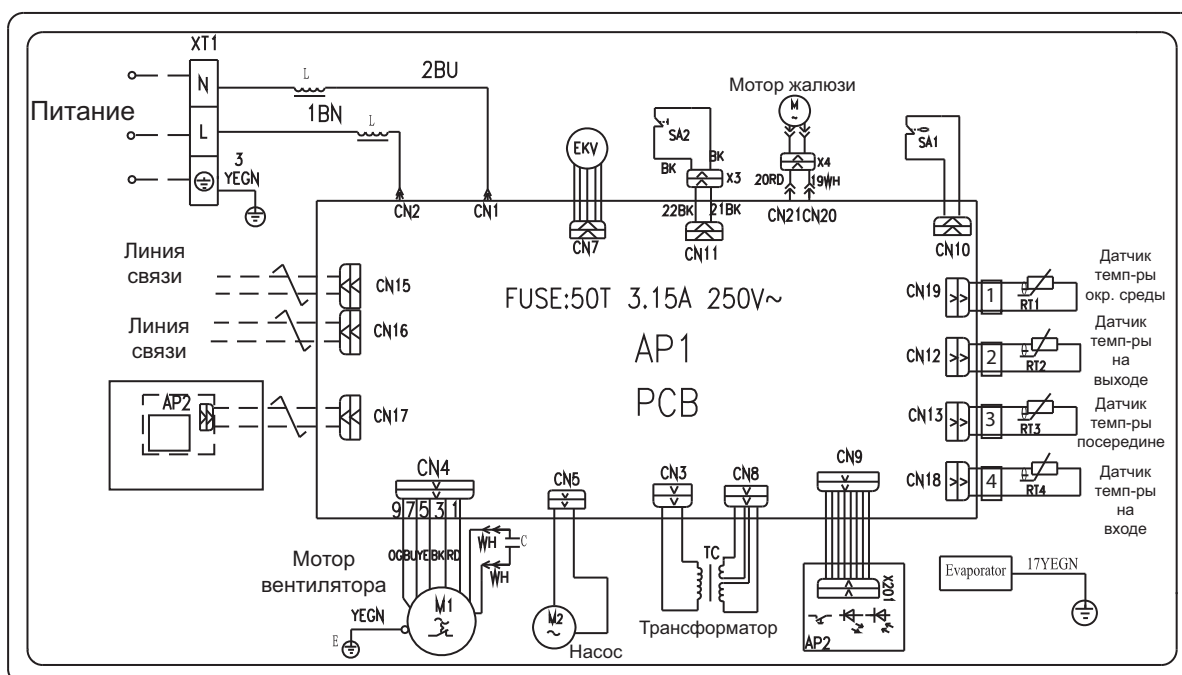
XT1
N
L
Питание
3
YEGN
L
2BU
L
1BN
CN2
CN1
EKV
CN7
SA2
BK
BK
X3
22BK
21BK
CN11
Мотор жалюзи
M
X4
20RD
19WH
CN21
CN20
SA1
CN10
Линия связи
CN15
Линия связи
CN16
FUSE:50T 3.15A 250V~
AP1
PCB
AP2
CN17
CN19
1
RT1
Датчик темп-ры окр. среды
CN12
2
RT2
Датчик темп-ры на выходе
CN13
3
RT3
Датчик темп-ры посередине
CN18
4
RT4
Датчик темп-ры на входе
CN4
9 7 5 3 1
OG BU YE BK RD
WH
C
WH
Мотор вентилятора
YEGN
E
M1
CN5
M2
Насос
CN3
CN8
TC
Трансформатор
CN9
X201
AP2
Evaporator
17YEGN